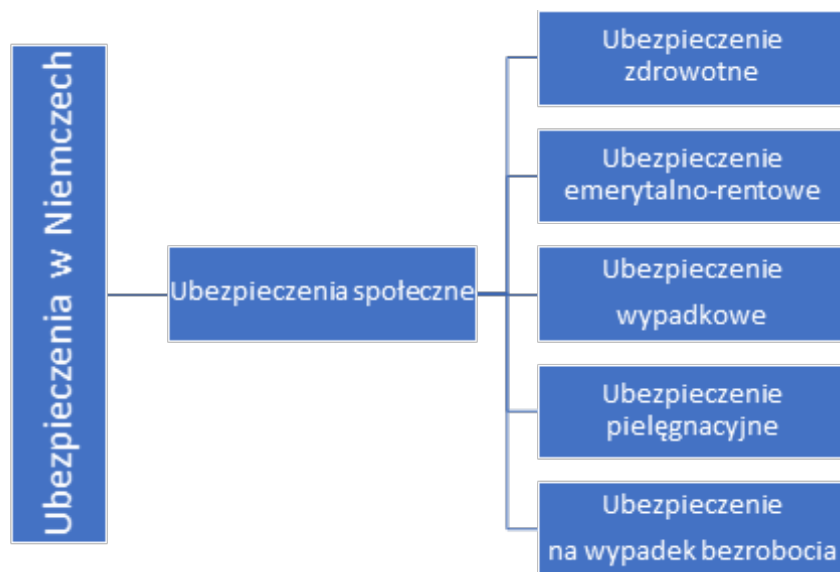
Ubezpieczenia w Niemczech

Ubezpieczenia społeczne

Ubezpieczenie zdrowotne

Ubezpieczenie emerytalno-rentowe

Ubezpieczenie wypadkowe

Ubezpieczenie pielęgnacyjne

Ubezpieczenie na wypadek bezrobocia